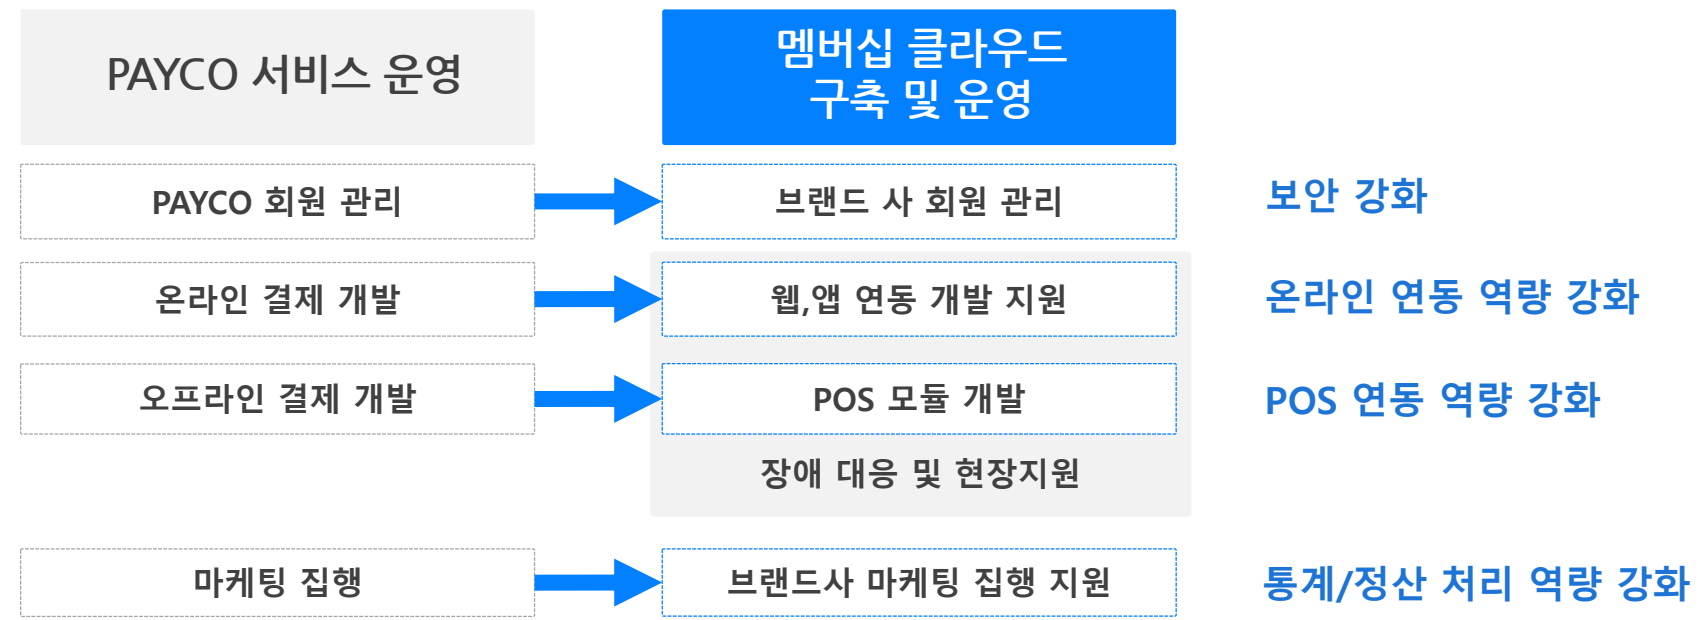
PAYCO 서비스 운영

멤버십 클라우드
구축 및 운영

PAYCO 회원 관리

브랜드 사 회원 관리

보안 강화

온라인 결제 개발

웹,앱 연동 개발 지원

온라인 연동 역량 강화

오프라인 결제 개발

POS 모듈 개발

POS 연동 역량 강화

장애 대응 및 현장지원

마케팅 집행

브랜드사 마케팅 집행 지원

통계/정산 처리 역량 강화